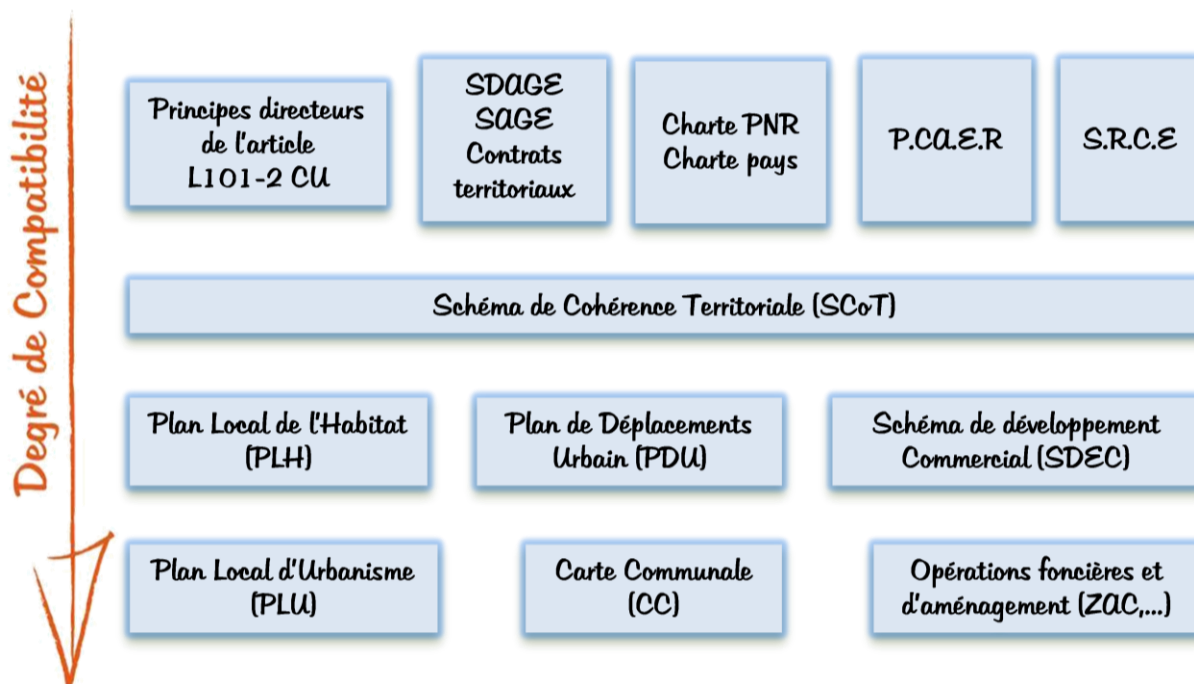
Degré de Compatibilité

Principes directeurs de l'article L101-2 CU

SDAGE SAGE Contrats territoriaux

Charte PNR Charte pays

P.CA.E.R

S.R.C.E

Schéma de Cohérence Territoriale (SCoT)

Plan Local de l'Habitat (PLH)

Plan de Déplacements Urbain (PDU)

Schéma de développement Commercial (SDEC)

Plan Local d'Urbanisme (PLU)

Carte Communale (CC)

Opérations foncières et d'aménagement (ZAC,...)